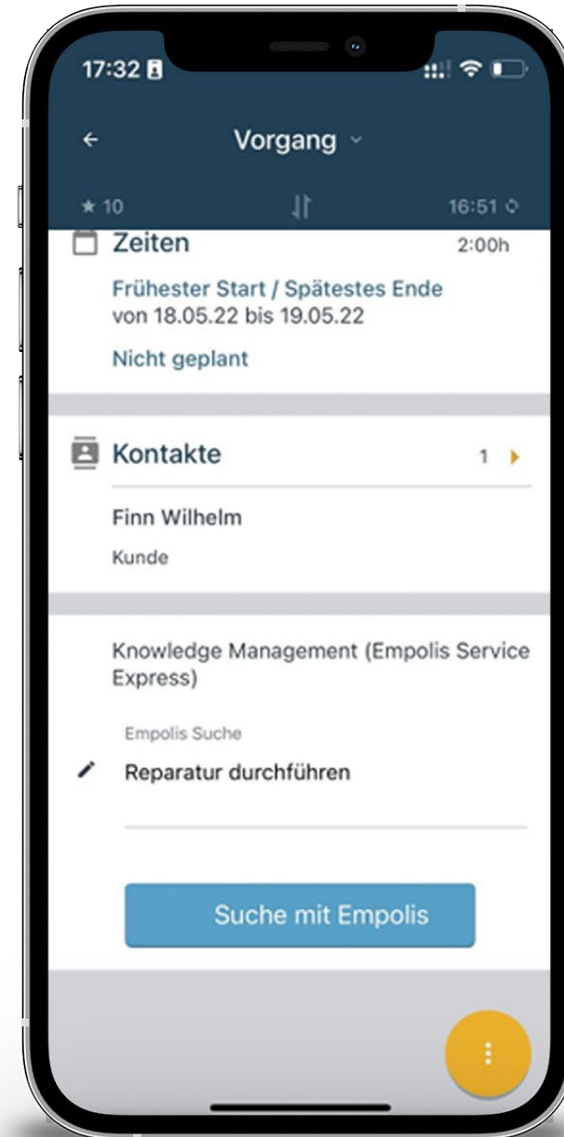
17:32

←
Vorgang ˅

★ 10
16:51

Zeiten
2:00h

Frühester Start / Spätestes Ende
von 18.05.22 bis 19.05.22

Nicht geplant

Kontakte
1

Finn Wilhelm

Kunde

Knowledge Management (Empolis Service Express)

Empolis Suche

Reparatur durchführen

Suche mit Empolis

⋮